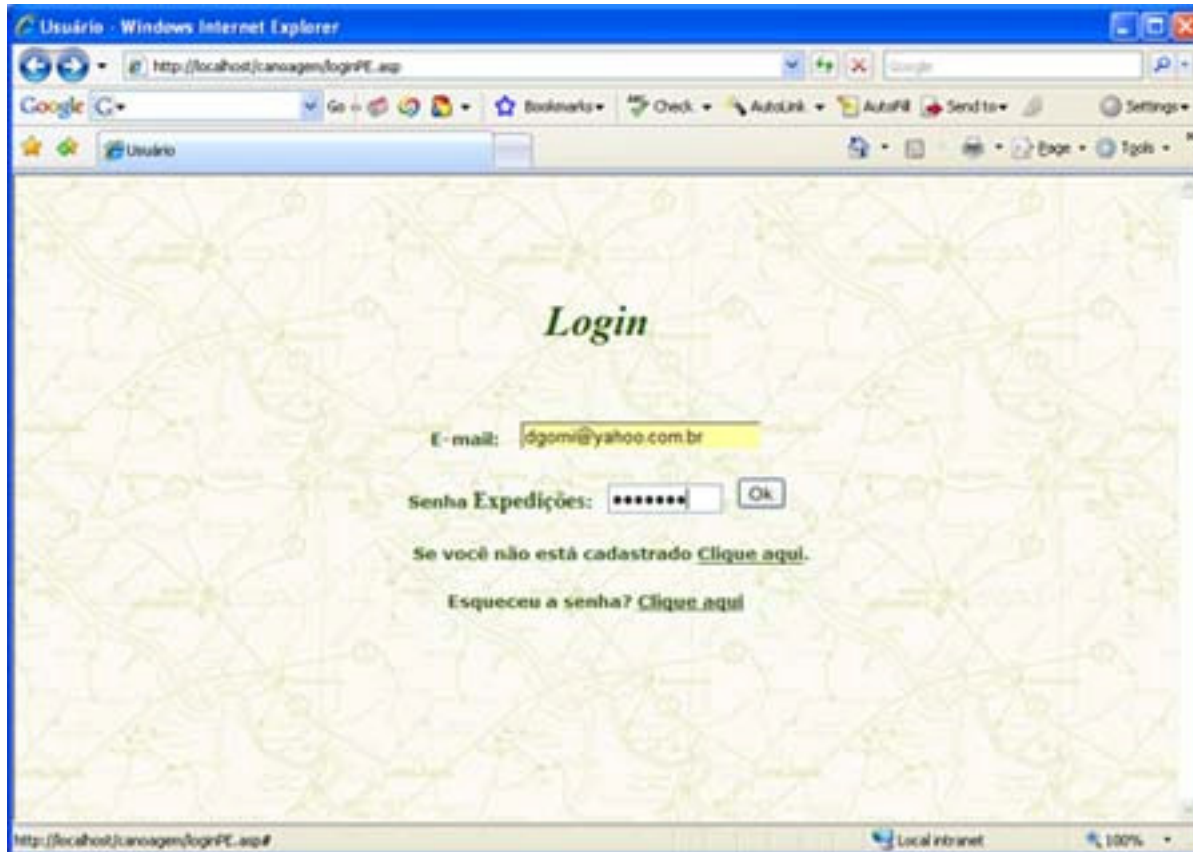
Usuário - Windows Internet Explorer

http://localhost/canoagem/loginPE.asp

Google

Google G▾ Go Bookmarks▾ Check ▾ AutoLink ▾ AutoFill Send to▾ Settings▾

Usuário

Page ▾ Tools ▾

Login

E-mail: dgomi@yahoo.com.br

Senha Expedições: ••••••• Ok

Se você não está cadastrado Clique aqui.

Esqueceu a senha? Clique aqui

http://localhost/canoagem/loginPE.asp#

Local intranet

100%